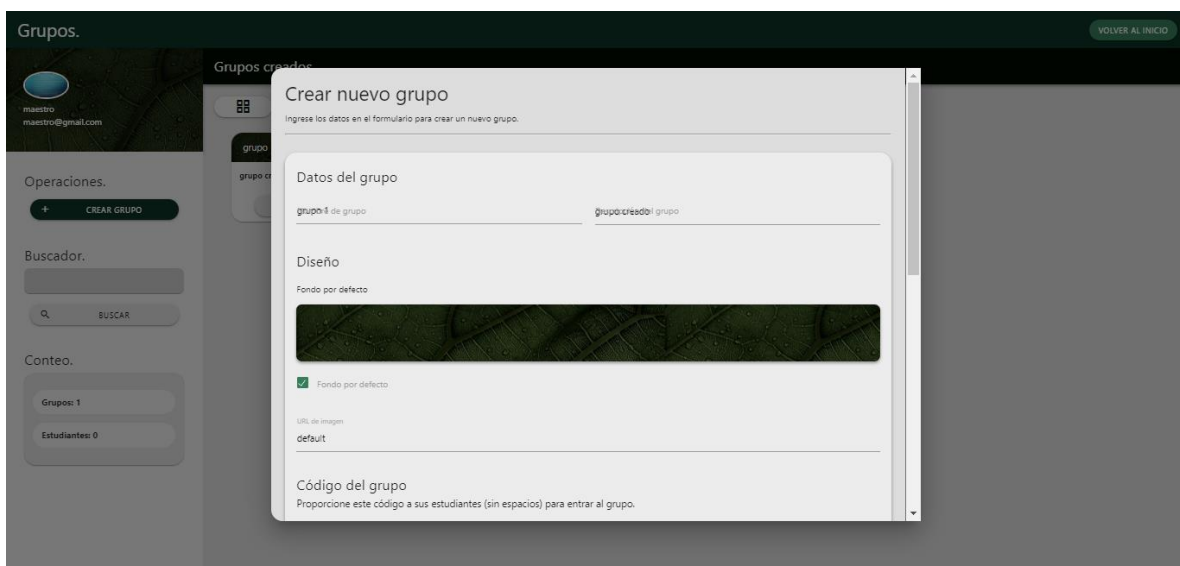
Grupos.

VOLVER AL INICIO

maestro
maestro@gmail.com

Operaciones.

+ CREAR GRUPO

Buscador.

BUSCAR

Conteo.

Grupos: 1

Estudiantes: 0

Grupos creados

grupo

grupo cr

Crear nuevo grupo

Ingrese los datos en el formulario para crear un nuevo grupo.

Datos del grupo

grupo 1 de grupo

grupo creado del grupo

Diseño

Fondo por defecto

Fondo por defecto

URL de imagen

default

Código del grupo

Proporcione este código a sus estudiantes (sin espacios) para entrar al grupo.